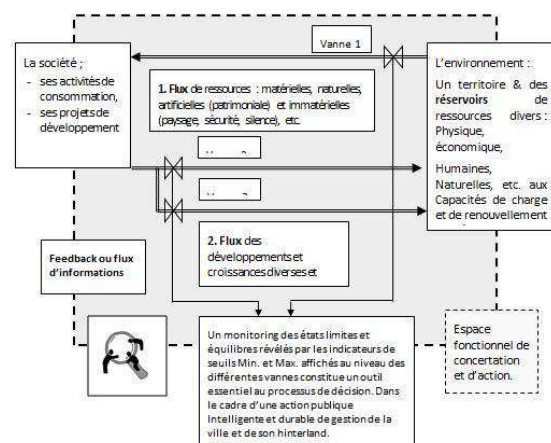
Vanne 1

La société ;
- ses activités de consommation,
- ses projets de développement

1. Flux de ressources : matérielles, naturelles, artificielles (patrimoniale) et immatérielles (paysage, sécurité, silence), etc.

L'environnement :
Un territoire & des réservoirs de ressources divers : Physique, économique,
Humaines, Naturelles, etc. aux Capacités de charge et de renouvellement

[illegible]

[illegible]

Feedback ou flux d'informations

2. Flux des développements et croissances diverses et

Un monitoring des états limites et équilibres révélés par les indicateurs de seuils Min. et Max. affichés au niveau des différentes vannes constitue un outil essentiel au processus de décision. Dans le cadre d'une action publique Intelligente et durable de gestion de la ville et de son hinterland.

Espace fonctionnel de concertation et d'action.